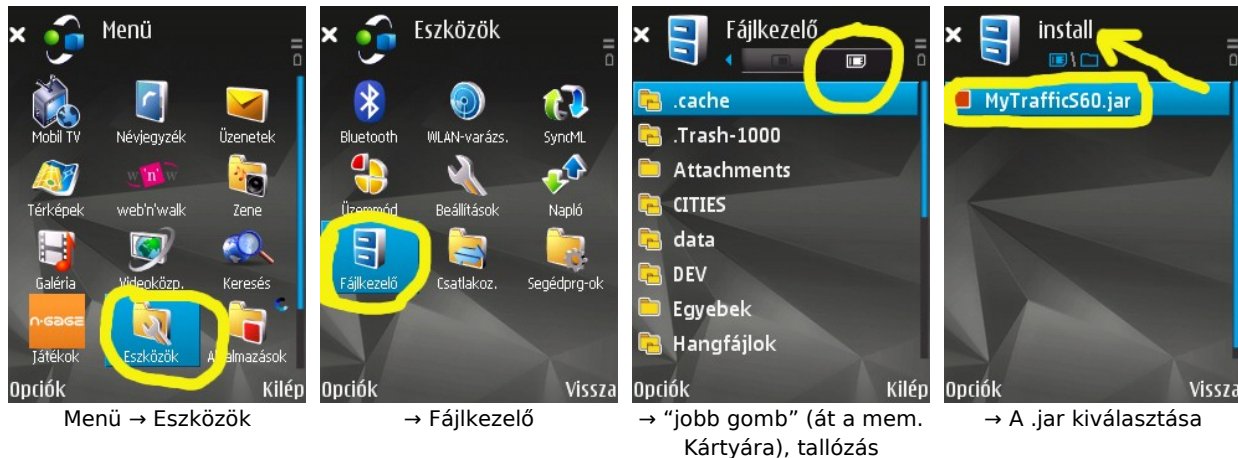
Menü

Mobil TV
Névjegyzék
Üzenetek
Térképek
web'n'walk
Zene
Galéria
Videoközp.
Keresés
Játékok
Eszközök
Alkalmazások

Opciók
Kilép

Menü → Eszközök

Eszközök

Bluetooth
WLAN-varázs.
SyncML
Üzemmód
Beállítások
Napló
Fájlkezelő
Csatlakoz.
Segédprg-ok

Opciók
Vissza

→ Fájlkezelő

Fájlkezelő

.cache
.Trash-1000
Attachments
CITIES
data
DEV
Egyebek
Hangfájlok

Opciók
Kilép

→ "jobb gomb" (át a mem. Kártyára), tallózás

install

MyTrafficS60.jar

Opciók
Vissza

→ A .jar kiválasztása